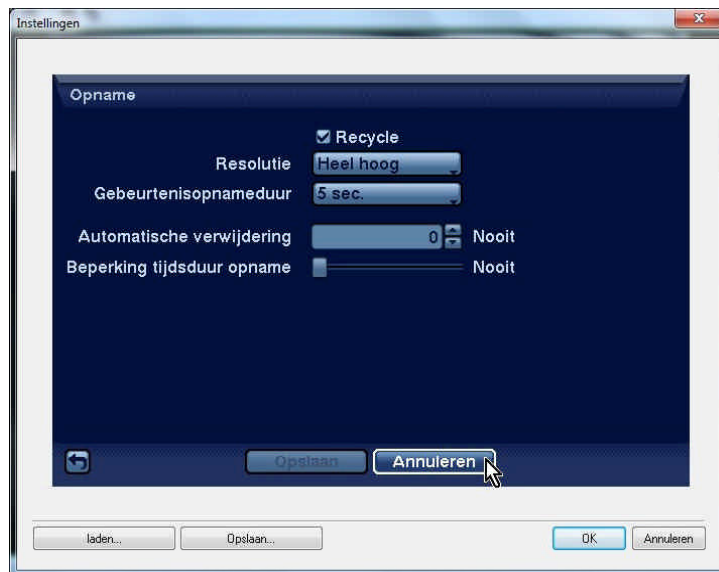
Instellingen

Opname

Recycle

Resolutie Heel hoog

Gebeurtenisopnameduur 5 sec.

Automatische verwijdering 0 Nooit

Beperking tijdsduur opname Nooit

Opslaan Annuleren

laden... Opslaan... OK Annuleren